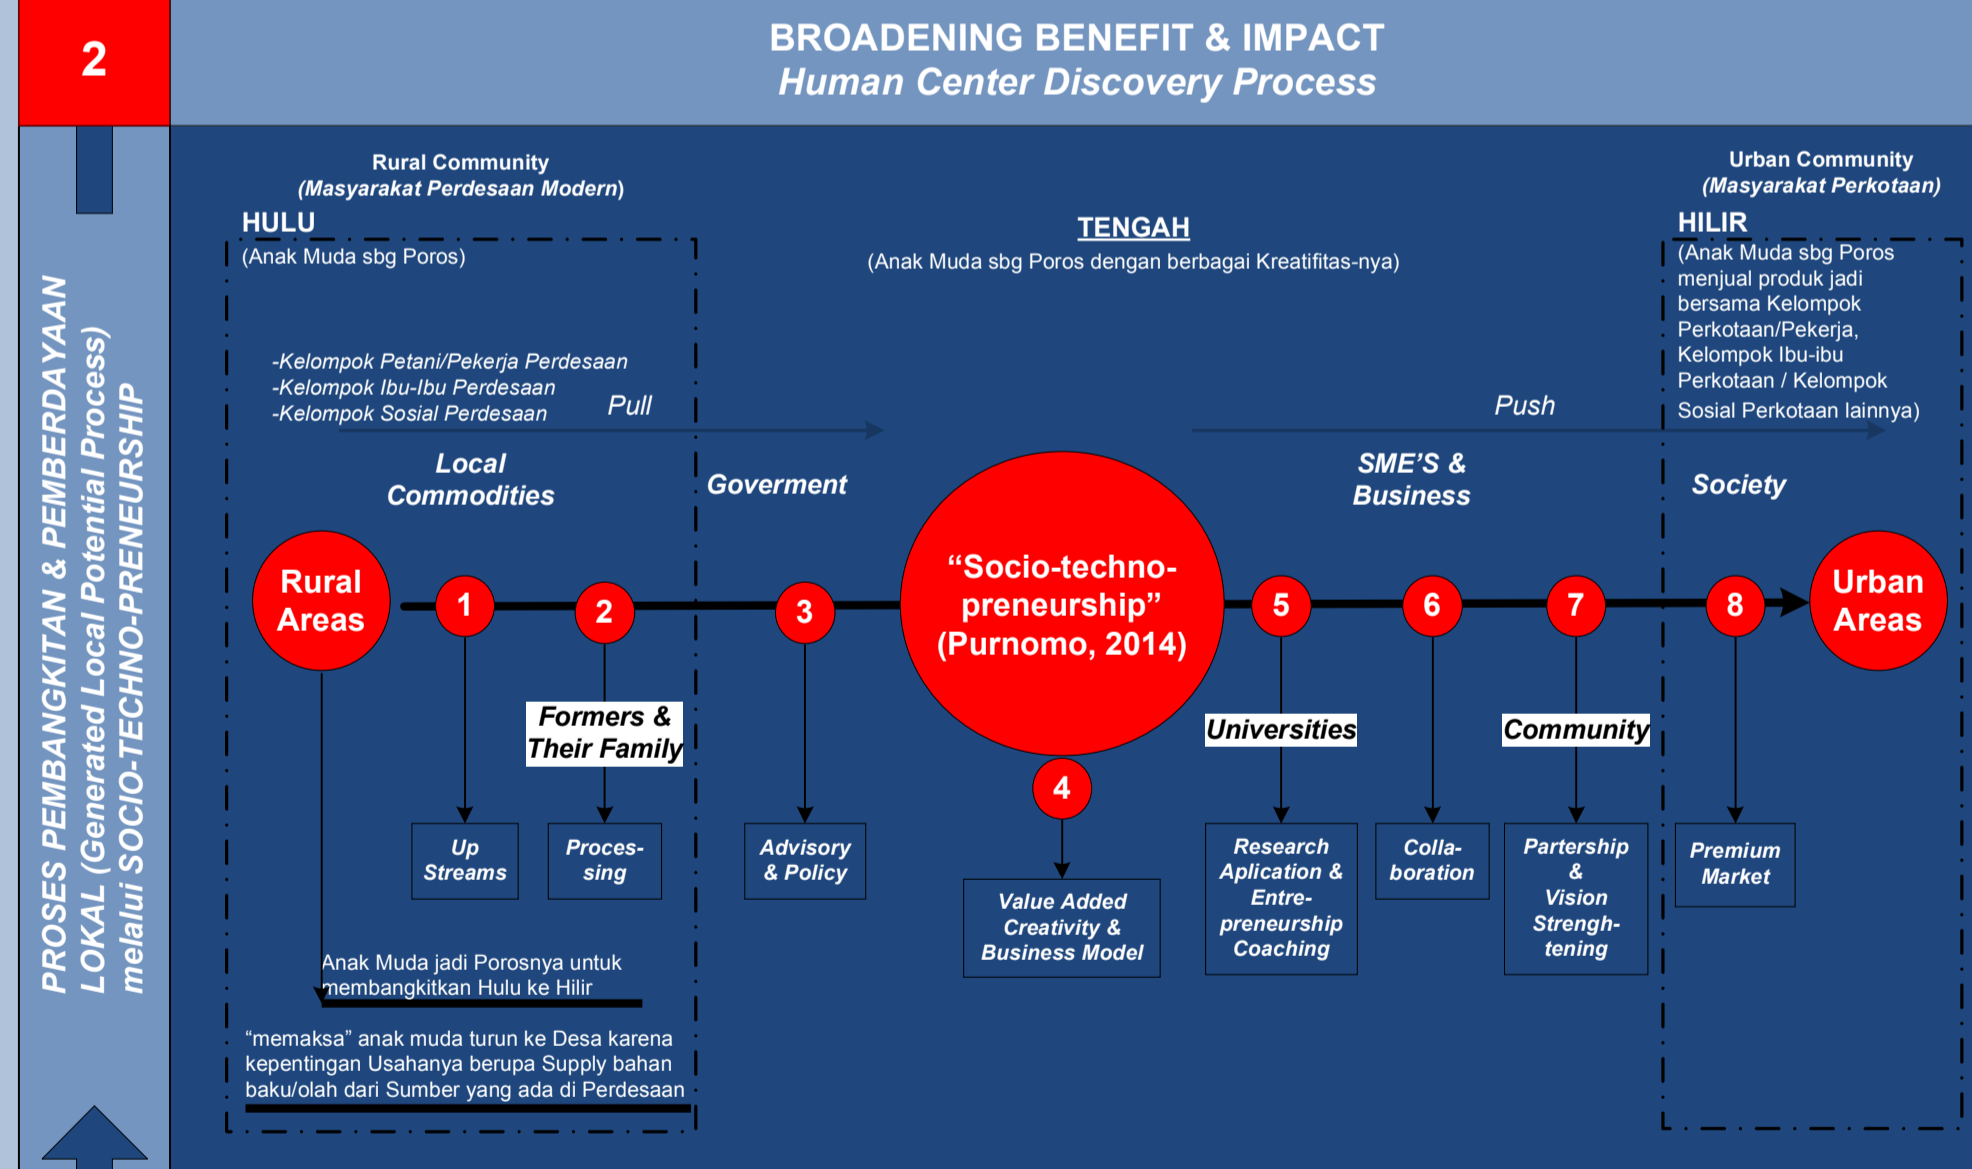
2

BROADENING BENEFIT & IMPACT
Human Center Discovery Process

PROSES PEMBANGKITAN & PEMBERDAYAAN LOKAL (Generated Local Potential Process) melalui SOCIO-TECHNO-PRENEURSHIP

Rural Community
(Masyarakat Perdesaan Modern)

HULU
(Anak Muda sbg Poros)

-Kelompok Petani/Pekerja Perdesaan
-Kelompok Ibu-Ibu Perdesaan
-Kelompok Sosial Perdesaan

Pull

TENGAH
(Anak Muda sbg Poros dengan berbagai Kreatifitas-nya)

Urban Community
(Masyarakat Perkotaan)

HILIR
(Anak Muda sbg Poros menjual produk jadi bersama Kelompok Perkotaan/Pekerja, Kelompok Ibu-ibu Perkotaan / Kelompok Sosial Perkotaan lainnya)

Push

Local Commodities

Goverment

SME'S & Business

Society

Rural Areas

1

2

3

"Socio-techno-preneurship" (Purnomo, 2014)

5

6

7

8

Urban Areas

Formers & Their Family

Universities

Community

4

Up Streams

Proces-sing

Advisory & Policy

Value Added Creativity & Business Model

Research Aplication & Entre-preneurship Coaching

Colla-boration

Partership & Vision Strengh-tening

Premium Market

Anak Muda jadi Porosnya untuk membangkitkan Hulu ke Hilir

"memaksa" anak muda turun ke Desa karena kepentingan Usahanya berupa Supply bahan baku/olah dari Sumber yang ada di Perdesaan